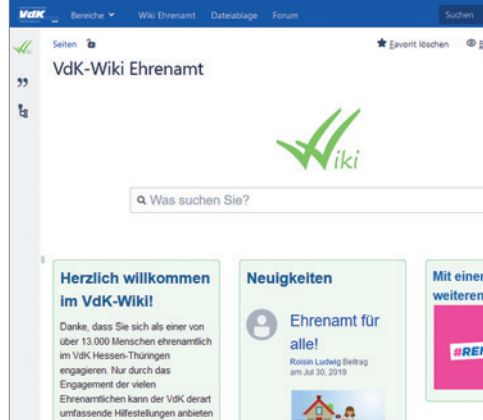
VdK Bereiche Wiki Ehrenamt Dateiablage Forum Suchen

Seiten

Favorit löschen

VdK-Wiki Ehrenamt

Wiki

Was suchen Sie?

Herzlich willkommen im VdK-Wiki!

Danke, dass Sie sich als einer von über 13.000 Menschen ehrenamtlich im VdK Hessen-Thüringen engagieren. Nur durch das Engagement der vielen Ehrenamtlichen kann der VdK derart umfassende Hilfestellungen anbieten

Neuigkeiten

Ehrenamt für alle!

Roisin Ludwig Beitrag am Jul 30, 2019

Mit einer weiteren

#REI